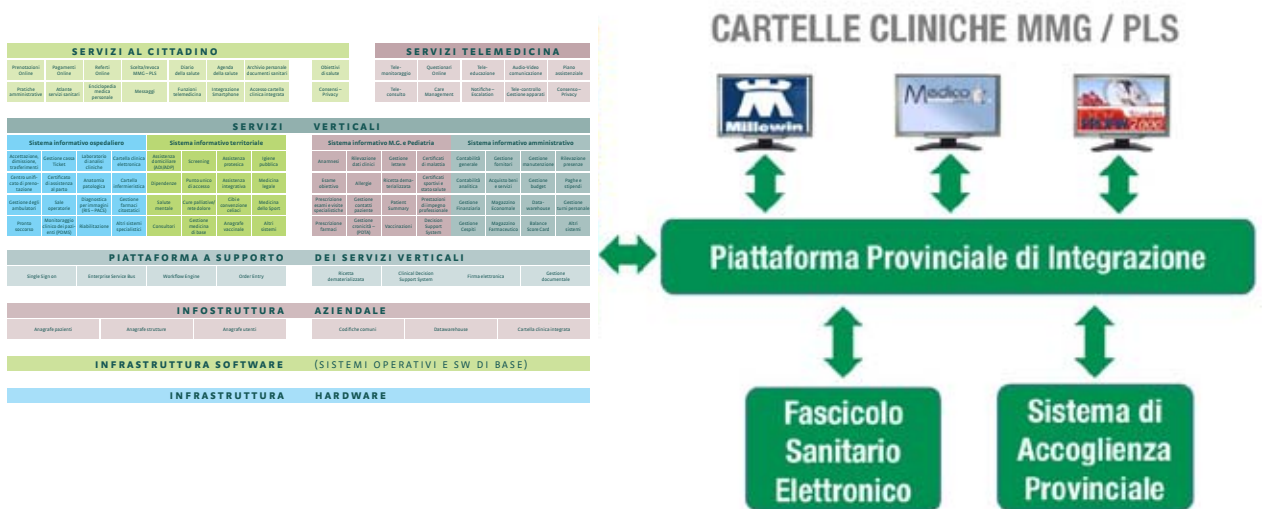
SERVIZI AL CITTADINO

Prenotazioni Online | Pagamenti Online | Referti Online | Scelta/revoca MMG – PLS | Diario della salute | Agenda della salute | Archivio personale documenti sanitari | Obiettivi di salute

Pratiche amministrative | Attivare servizi sanitari | Enciclopedia medica personale | Messaggi | Funzioni telemedicina | Integrazione Smartphone | Accesso cartella clinica integrata | Consenso – Privacy

SERVIZI TELEMEDICINA

Tele-monitoraggio | Questionari Online | Tele-educazione | Audio-video comunicazione | Piano assistenziale

Tele-consulto | Care Management | Notifiche – Escalation | Tele-controllo Gestione apparati | Consenso – Privacy

SERVIZI VERTICALI

Sistema informativo ospedaliero
Sistema informativo territoriale
Sistema informativo M.G. e Pediatria
Sistema informativo amministrativo

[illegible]

PIATTAFORMA A SUPPORTO DEI SERVIZI VERTICALI

Single Sign on | Enterprise Service Bus | Workflow Engine | Order Entry | Ricetta dematerializzata | Clinical Decision Support System | Firma elettronica | Gestione documentale

INFOSTRUTTURA AZIENDALE

Anagrafe pazienti | Anagrafe strutture | Anagrafe utenti | Codifiche comuni | Datawarehouse | Cartella clinica integrata

INFRASTRUTTURA SOFTWARE (SISTEMI OPERATIVI E SW DI BASE)

INFRASTRUTTURA HARDWARE

CARTELLE CLINICHE MMG / PLS

Millewin

Medico

Piattaforma Provinciale di Integrazione

Fascicolo Sanitario Elettronico

Sistema di Accoglienza Provinciale